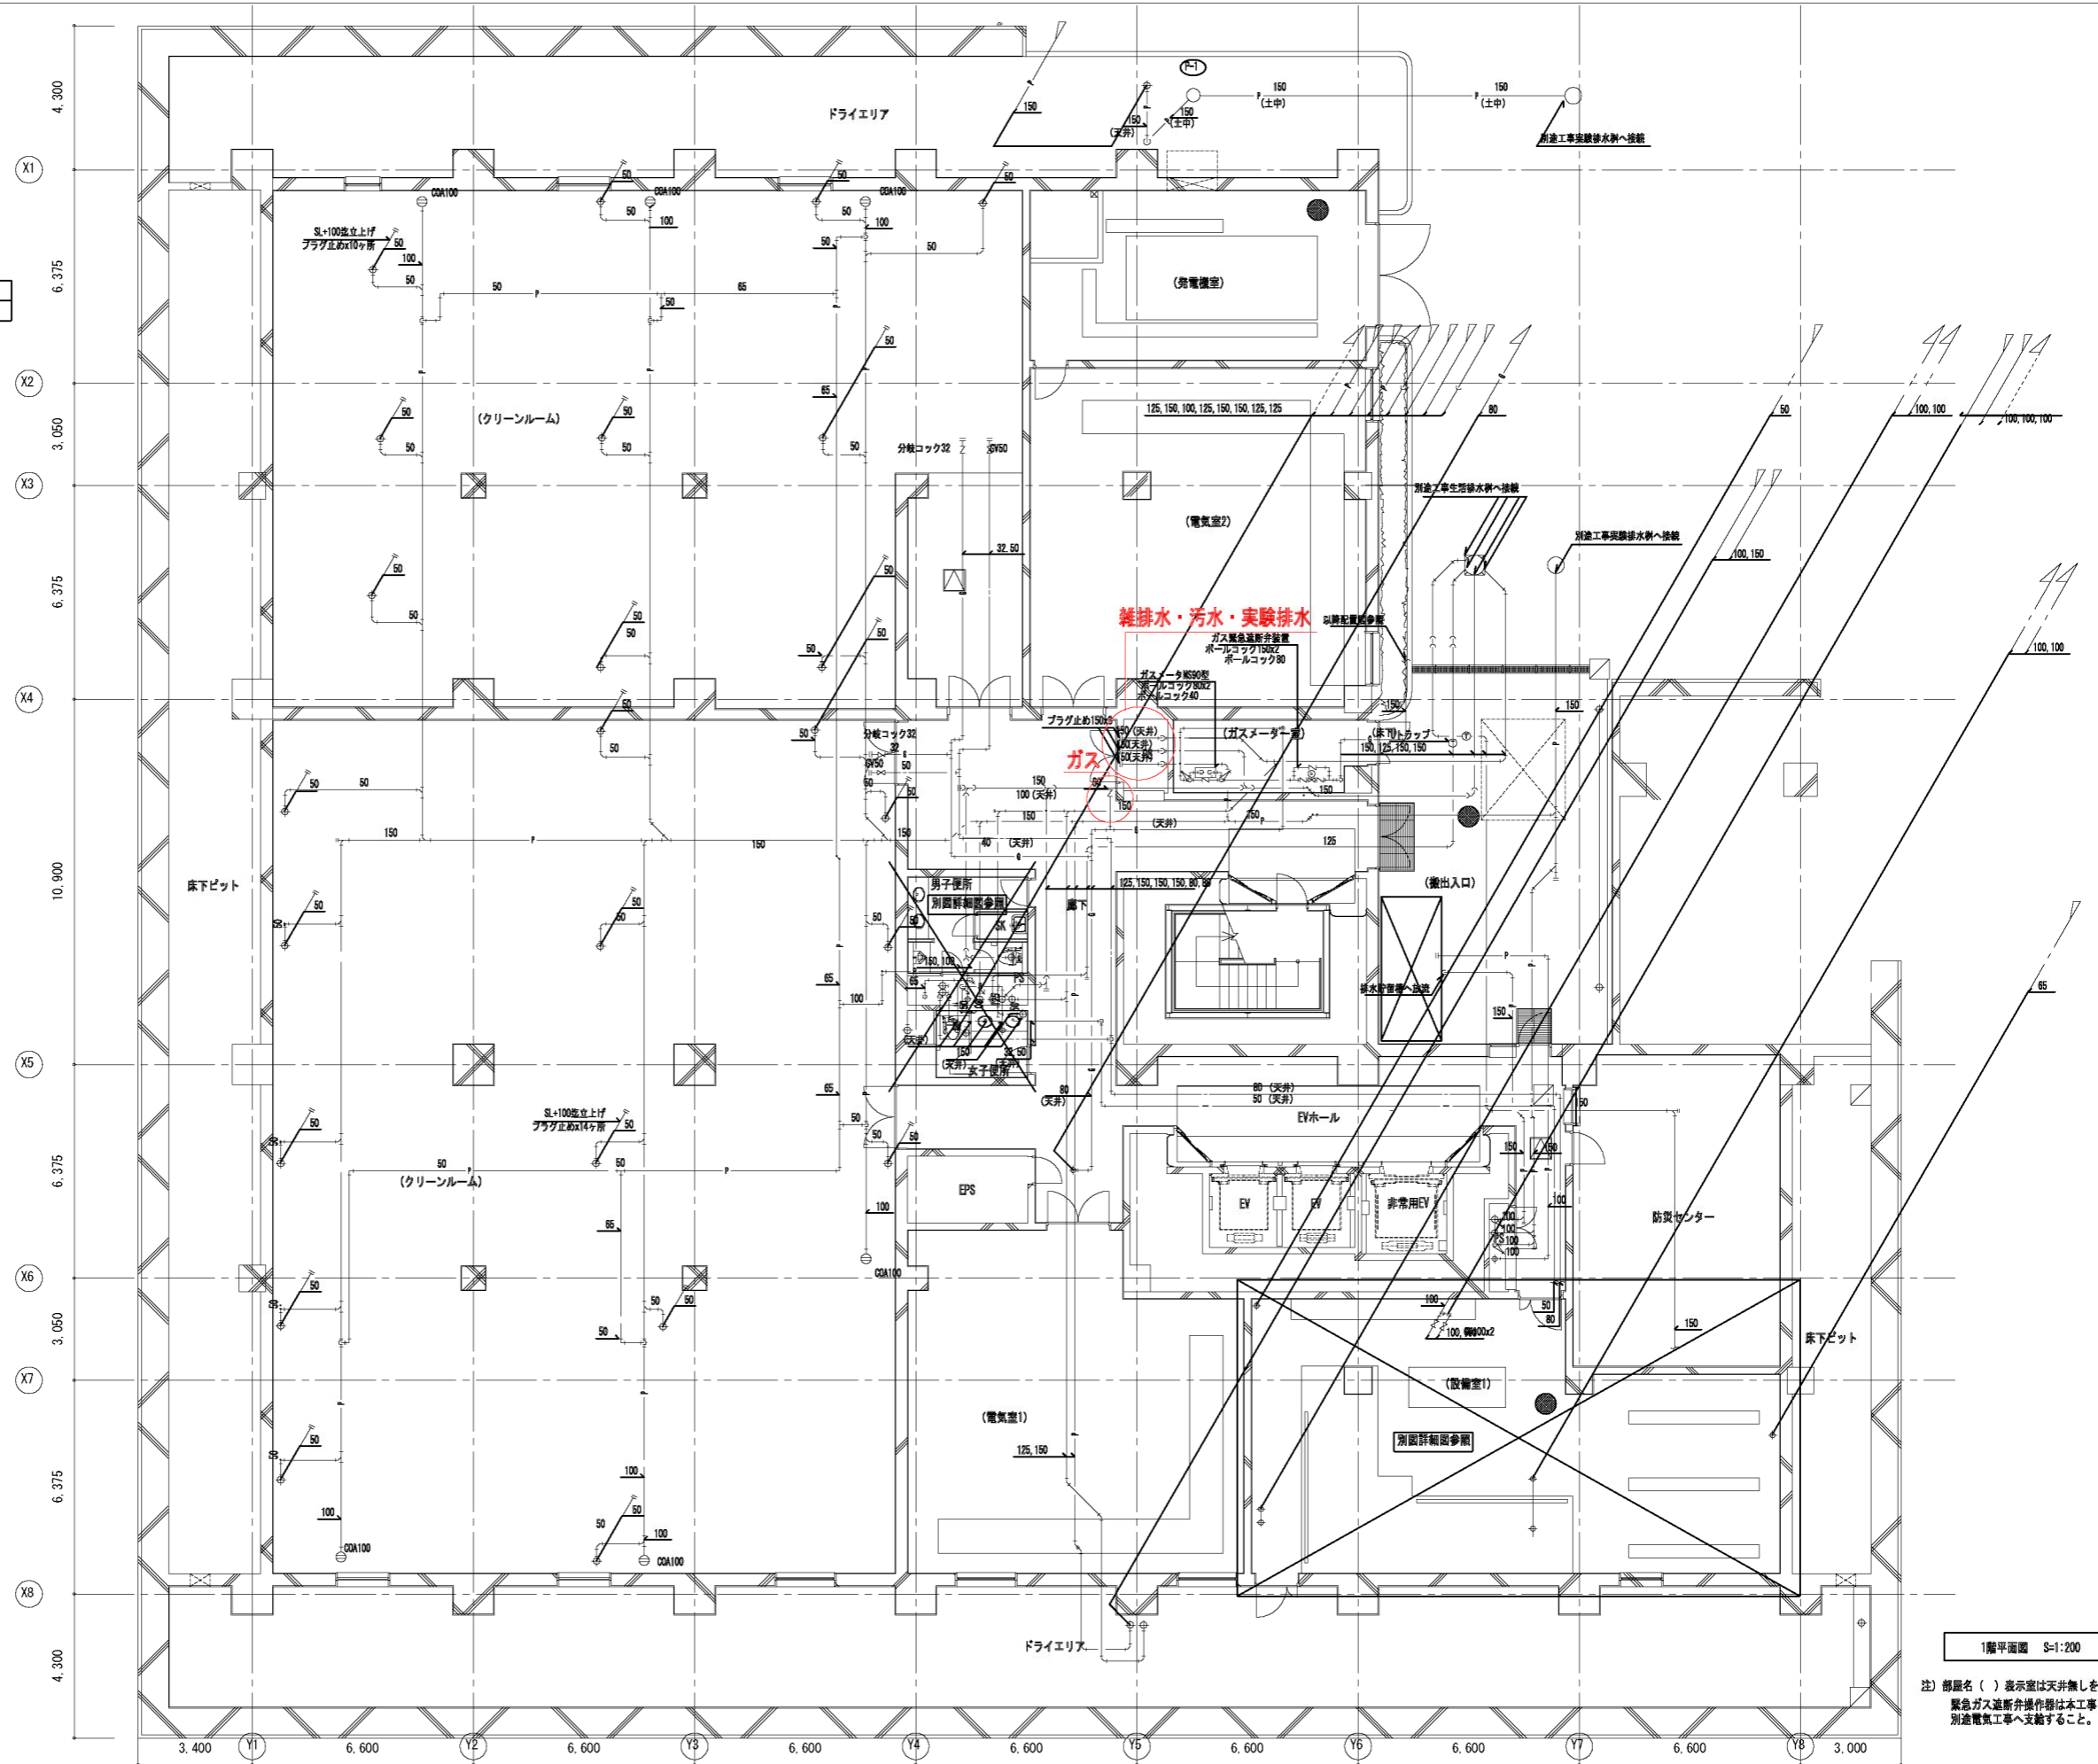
ドライエリア

F-1

150

150 (土中)

150 (土中)

150 (天井)

150 (土中)

別途工事実験排水桝へ接続

X1

X2

X3

X4

X5

X6

X7

X8

4,300

6,375

3,050

6,375

10,900

6,375

3,050

6,375

4,300

COA100

COA100

COA100

SL+100立上げ
プラグ止めx10ヶ所

(発電機室)

(クリーンルーム)

分岐コック32

GV50

125, 150, 100, 125, 150, 150, 125, 125

80

50

100, 100

100, 100, 100

別途工事生活排水桝へ接続

別途工事実験排水桝へ接続

(電気室2)

32, 50

100, 150

雑排水・汚水・実験排水

以降配管図参照

ガス緊急遮断弁装置
ボールコック150x2
ボールコック80

ガスメータMS90型
ボールコック80x2
ボールコック40

100, 100

プラグ止め150x3

ガス

(ガスメーター室)

(床下)トラップ

150, 125, 150, 150

150

分岐コック32

100 (天井)

(天井)

125

床下ピット

男子便所

別図詳細図参照

SK

廊下

125, 150, 150, 150, 80, 80

(搬出入口)

150, 100

排水立管へ接続

(天井)

女子便所

80 (天井)

50 (天井)

EVホール

SL+100立上げ
プラグ止めx14ヶ所

(クリーンルーム)

EPS

EV

EV

非常用EV

防災センター

COA100

100, 100x2

床下ピット

(設備室1)

(電気室1)

125, 150

別図詳細図参照

COA100

COA100

ドライエリア

1階平面図　S=1:200

注) 部屋名 ( ) 表示室は天井無しを
緊急ガス遮断弁操作器は本工事
別途電気工事へ支給すること。

3,400

Y1

6,600

Y2

6,600

Y3

6,600

Y4

6,600

Y5

6,600

Y6

6,600

Y7

6,600

Y8

3,000